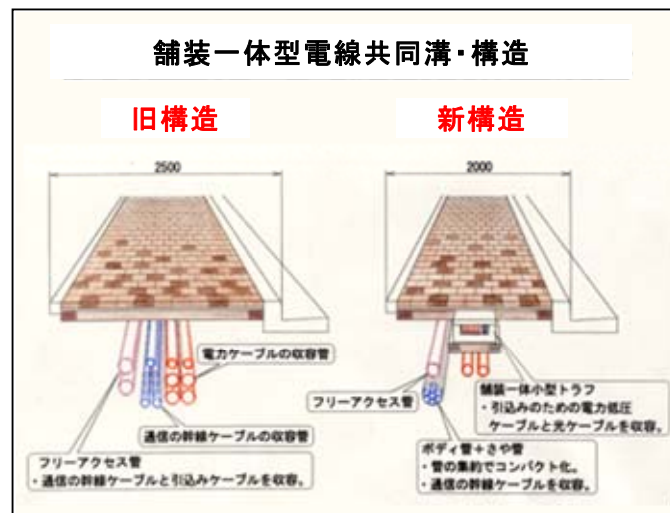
舗装一体型電線共同溝・構造

旧構造

2500

電力ケーブルの収容管

通信の幹線ケーブルの収容管

フリーアクセス管
・通信の幹線ケーブルと引込みケーブルを収容。

新構造

2000

フリーアクセス管

舗装一体小型トラフ
・引込みのための電力低圧ケーブルと光ケーブルを収容。

ボディ管＋さや管
・管の集約でコンパクト化。
・通信の幹線ケーブルを収容。